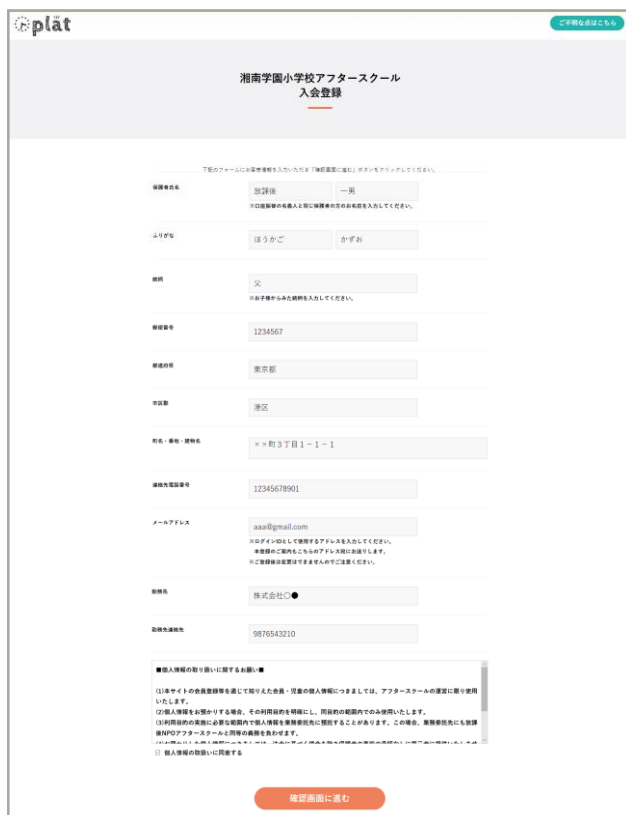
plat

ご不明な点はこちら

湘南学園小学校アフタースクール
入会登録

下記のフォームにお客様情報を入力いただき「確認画面に進む」ボタンをクリックしてください。

保護者氏名
放課後　一男
※口座振替の名義人と同じ保護者の方のお名前を入力してください。

ふりがな
ほうかご　かずお

続柄
父
※お子様からみた続柄を入力してください。

郵便番号
1234567

都道府県
東京都

市区郡
港区

町名・番地・建物名
××町３丁目１－１－１

連絡先電話番号
12345678901

メールアドレス
aaa@gmail.com
※ログインIDとして使用するアドレスを入力してください。
本登録のご案内もこちらのアドレス宛にお送りします。
※ご登録後は変更はできませんのでご注意ください。

勤務先
株式会社○●

勤務先連絡先
9876543210

■個人情報の取り扱いに関するお願い■

(1)本サイトの会員登録等を通じて知りえた会員・児童の個人情報につきましては、アフタースクールの運営に限り使用いたします。
(2)個人情報をお預かりする場合、その利用目的を明確にし、同目的の範囲内でのみ使用いたします。
(3)利用目的の実施に必要な範囲内で個人情報を業務委託先に預託することがあります。この場合、業務委託先にも放課後NPOアフタースクールと同等の義務を負わせます。
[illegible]

個人情報の取扱いに同意する

確認画面に進む